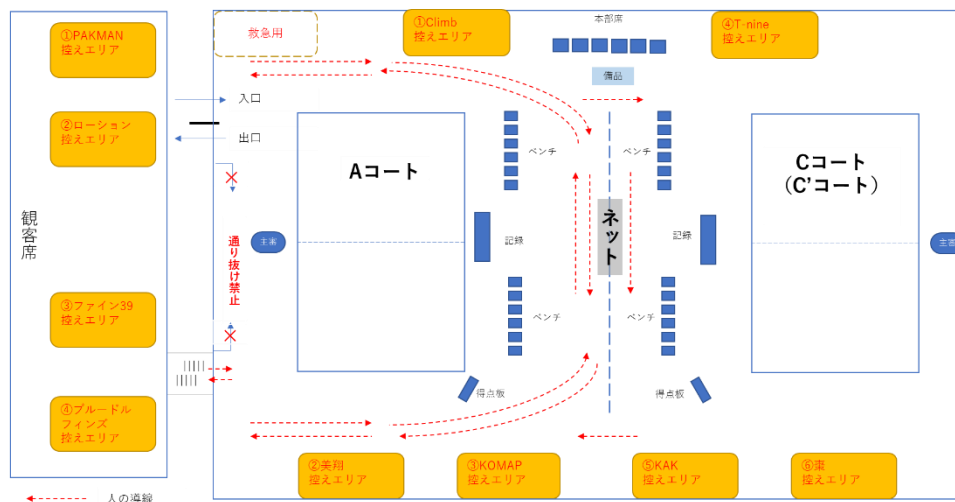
観客席

①PAKMAN
控えエリア

②ローション
控えエリア

③ファイン39
控えエリア

④ブルードルフィンズ
控えエリア

救急用

①Climb
控えエリア

本部席

④T-nine
控えエリア

備品

入口

出口

通り抜け禁止

Aコート

Cコート
（C'コート）

ベンチ

ベンチ

ネット

主審

記録

記録

主審

ベンチ

ベンチ

得点板

得点板

②美翔
控えエリア

③KOMAP
控えエリア

⑤KAK
控えエリア

⑥栗
控えエリア

人の導線